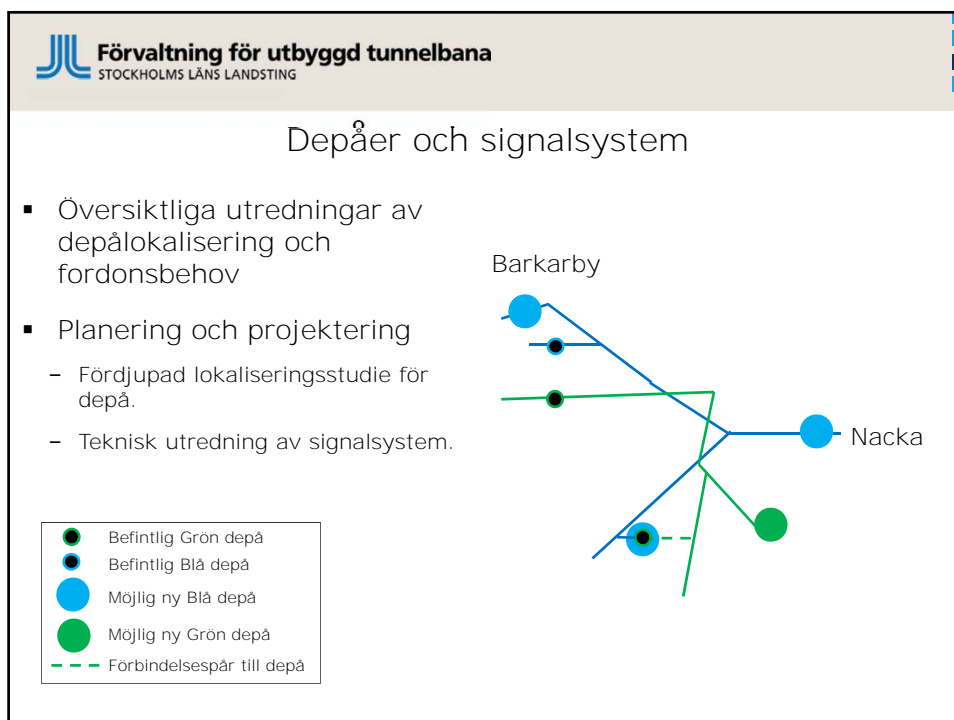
Förvaltning för utbyggd tunnelbana
STOCKHOLMS LÄNS LANDSTING

Depåer och signalsystem

▪ Översiktliga utredningar av depålokalisering och fordonsbehov

▪ Planering och projektering

– Fördjupad lokaliseringsstudie för depå.

– Teknisk utredning av signalsystem.

Barkarby

Nacka

Befintlig Grön depå
Befintlig Blå depå
Möjlig ny Blå depå
Möjlig ny Grön depå
Förbindelsespår till depå